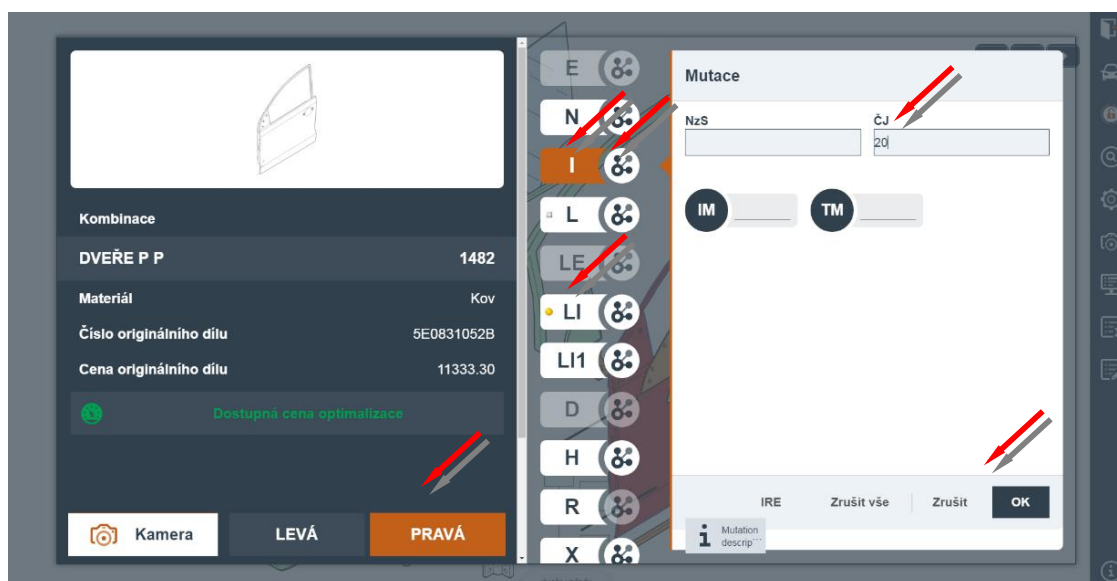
Kombinace

DVEŘE P P 1482

Materiál Kov

Číslo originálního dílu 5E0831052B

Cena originálního dílu 11333.30

Dostupná cena optimalizace

Kamera LEVÁ PRAVÁ

E
N
I
L
LE
LI
LI1
D
H
R
X

Mutace

NzS

ČJ

20

IM

TM

IRE Zrušit vše Zrušit OK

Mutation descrip···